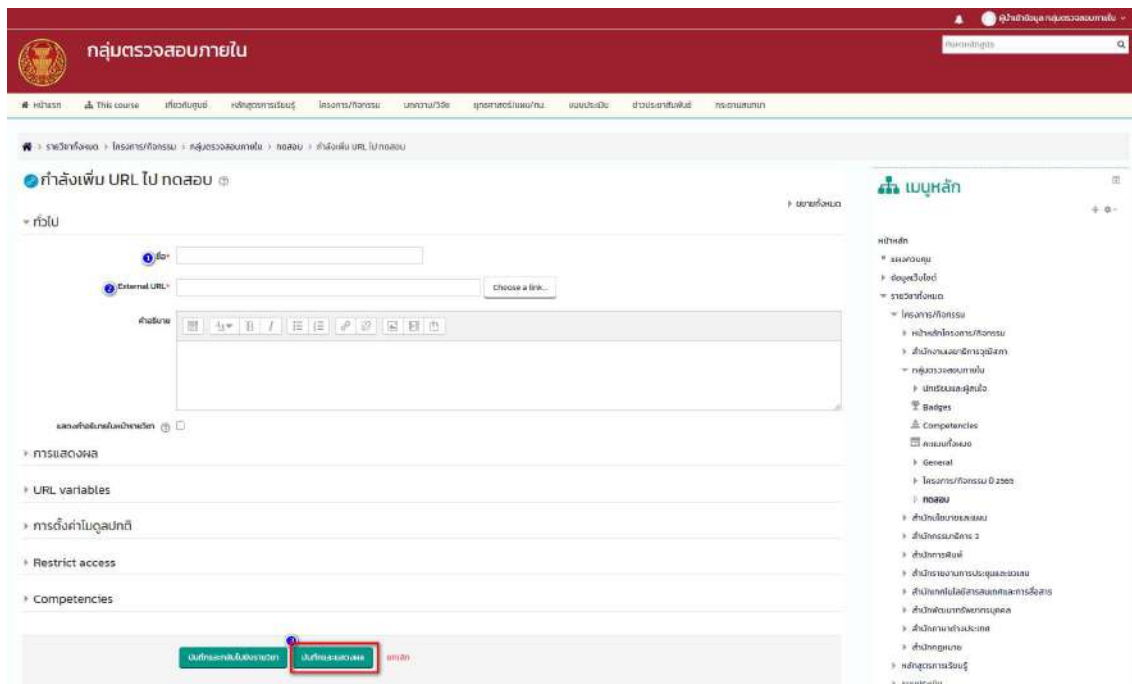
ผู้นำเข้าข้อมูล กลุ่มตรวจสอบภายใน

ค้นหาเว็บไซต์

กลุ่มตรวจสอบภายใน

หน้าแรก This course เกี่ยวกับศูนย์ หลักสูตรการเรียนรู้ โครงการ/กิจกรรม บทความ/วิจัย ยุทธศาสตร์/แผน/กม. แบบประเมิน ข่าวประชาสัมพันธ์ กระดานสนทนา

รายวิชาทั้งหมด > โครงการ/กิจกรรม > กลุ่มตรวจสอบภายใน > ทดสอบ > กำลังเพิ่ม URL ไปทดสอบ

กำลังเพิ่ม URL ไป ทดสอบ

ขยายทั้งหมด

ทั่วไป

1 ชื่อ

2 External URL

Choose a link...

คำอธิบาย

แสดงคำอธิบายในหน้ารายวิชา

การแสดงผล

URL variables

การตั้งค่าโมดูลปกติ

Restrict access

Competencies

บันทึกและกลับไปยังรายวิชา

3 บันทึกและแสดงผล

ยกเลิก

เมนูหลัก

หน้าหลัก
แผงควบคุม
ข้อมูลเว็บไซต์
รายวิชาทั้งหมด
โครงการ/กิจกรรม
หน้าหลักโครงการ/กิจกรรม
สำนักงานเลขาธิการวุฒิสภา
กลุ่มตรวจสอบภายใน
ผู้เข้าร่วมและผู้สนใจ
Badges
Competencies
คะแนนทั้งหมด
General
โครงการ/กิจกรรม ปี 2565
ทดสอบ
สำนักนโยบายและแผน
สำนักกรรมาธิการ 3
สำนักการพิมพ์
สำนักรายงานการประชุมและชวเลข
สำนักเทคโนโลยีสารสนเทศและการสื่อสาร
สำนักพัฒนาทรัพยากรบุคคล
สำนักภาษาต่างประเทศ
สำนักกฎหมาย
หลักสูตรการเรียนรู้
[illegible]